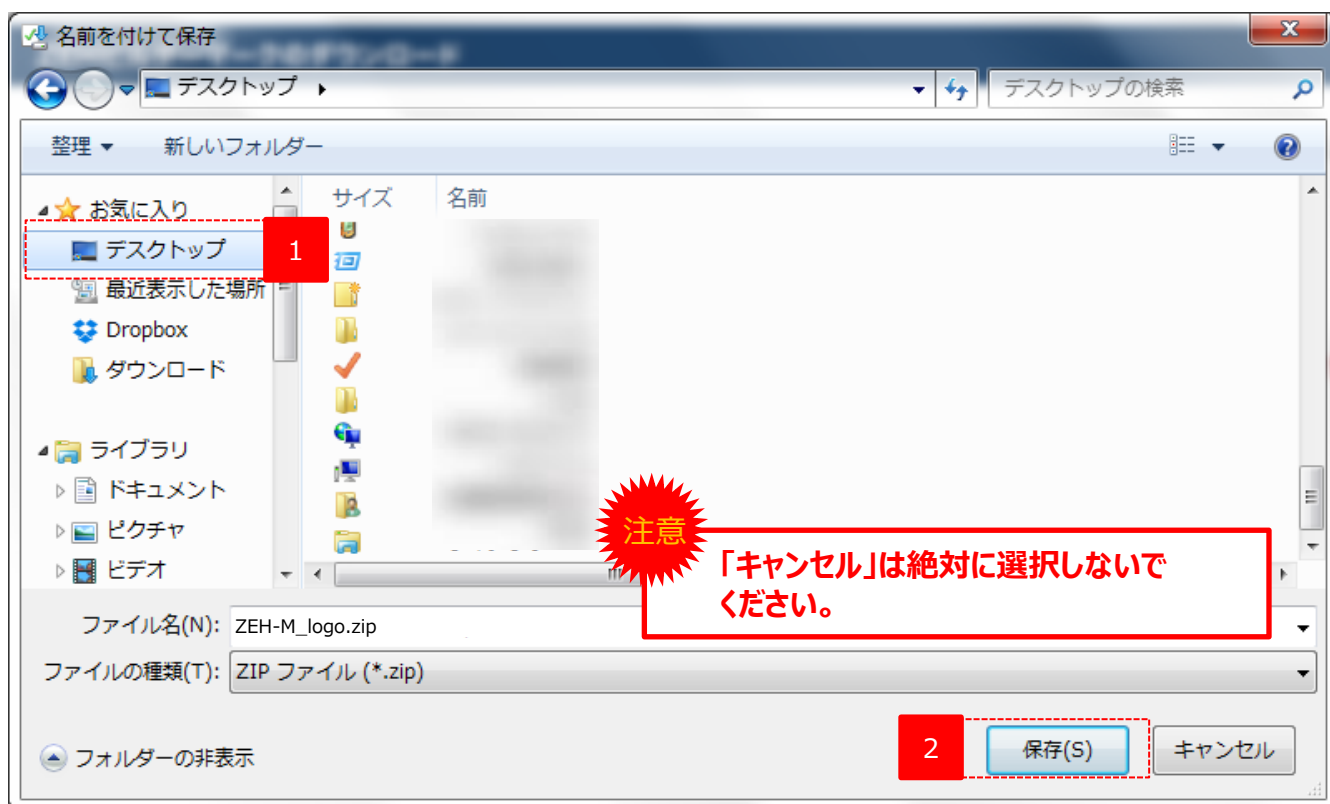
名前を付けて保存

デスクトップ ▸

デスクトップの検索

整理 ▾ 新しいフォルダー

お気に入り
デスクトップ
最近表示した場所
Dropbox
ダウンロード

ライブラリ
ドキュメント
ピクチャ
ビデオ

サイズ 名前

1

注意

「キャンセル」は絶対に選択しないでください。

ファイル名(N): ZEH-M_logo.zip
ファイルの種類(T): ZIP ファイル (*.zip)

フォルダーの非表示

2

保存(S) キャンセル